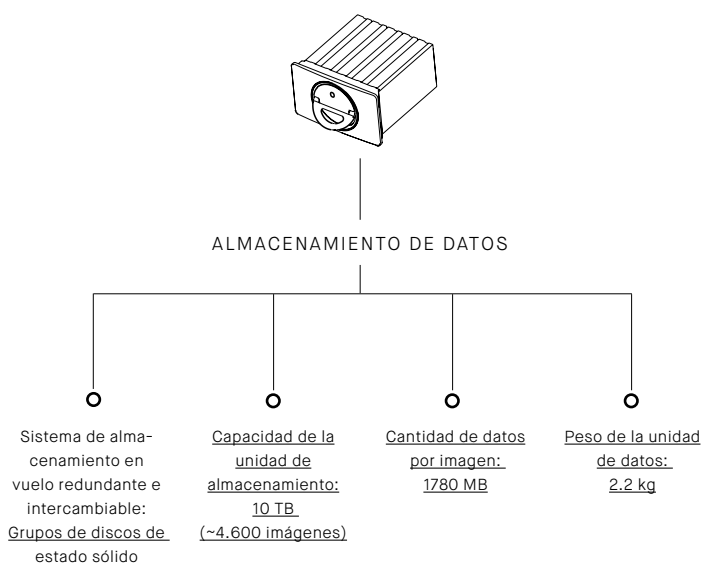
ALMACENAMIENTO DE DATOS

Sistema de almacenamiento en vuelo redundante e intercambiable: Grupos de discos de estado sólido

Capacidad de la unidad de almacenamiento: 10 TB (~4.600 imágenes)

Cantidad de datos por imagen: 1780 MB

Peso de la unidad de datos: 2.2 kg